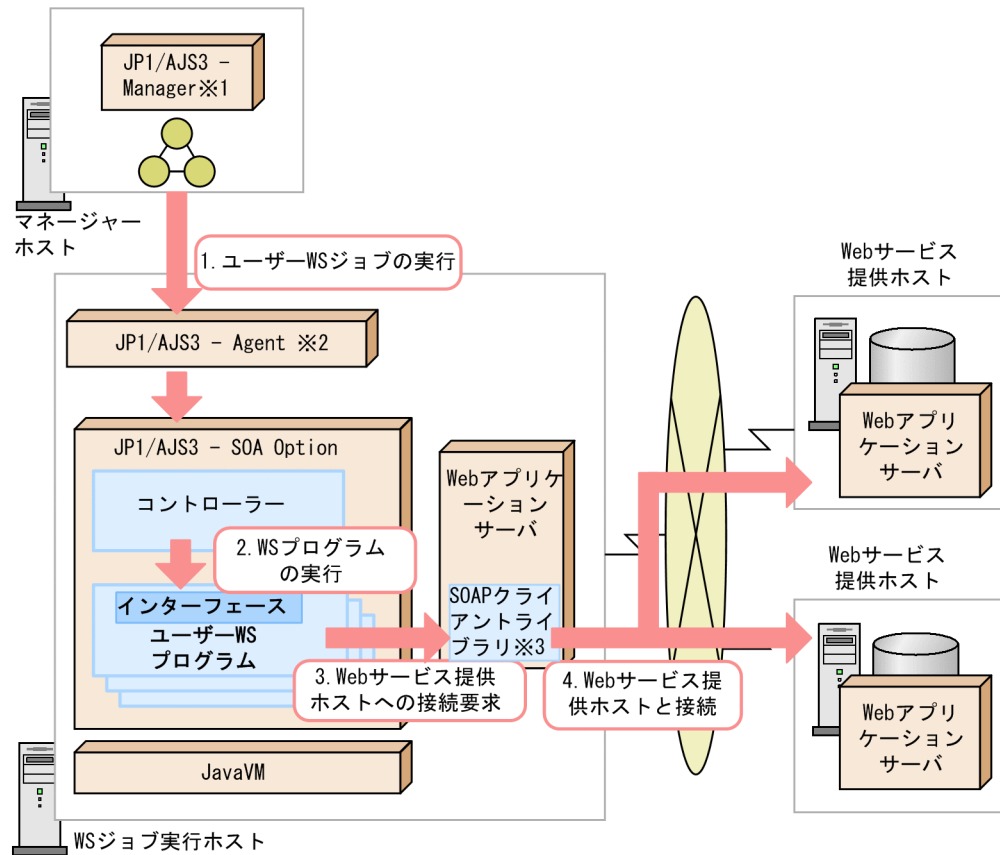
JP1/AJS3 - Manager※1

マネージャーホスト

1.ユーザーWSジョブの実行

Webサービス提供ホスト

JP1/AJS3 - Agent ※2

Webアプリケーションサーバ

JP1/AJS3 - SOA Option

Webアプリケーションサーバ

コントローラー

2.WSプログラムの実行

Webサービス提供ホスト

インターフェース

ユーザーWSプログラム

SOAPクライアントライブラリ※3

3.Webサービス提供ホストへの接続要求

4.Webサービス提供ホストと接続

Webアプリケーションサーバ

JavaVM

WSジョブ実行ホスト